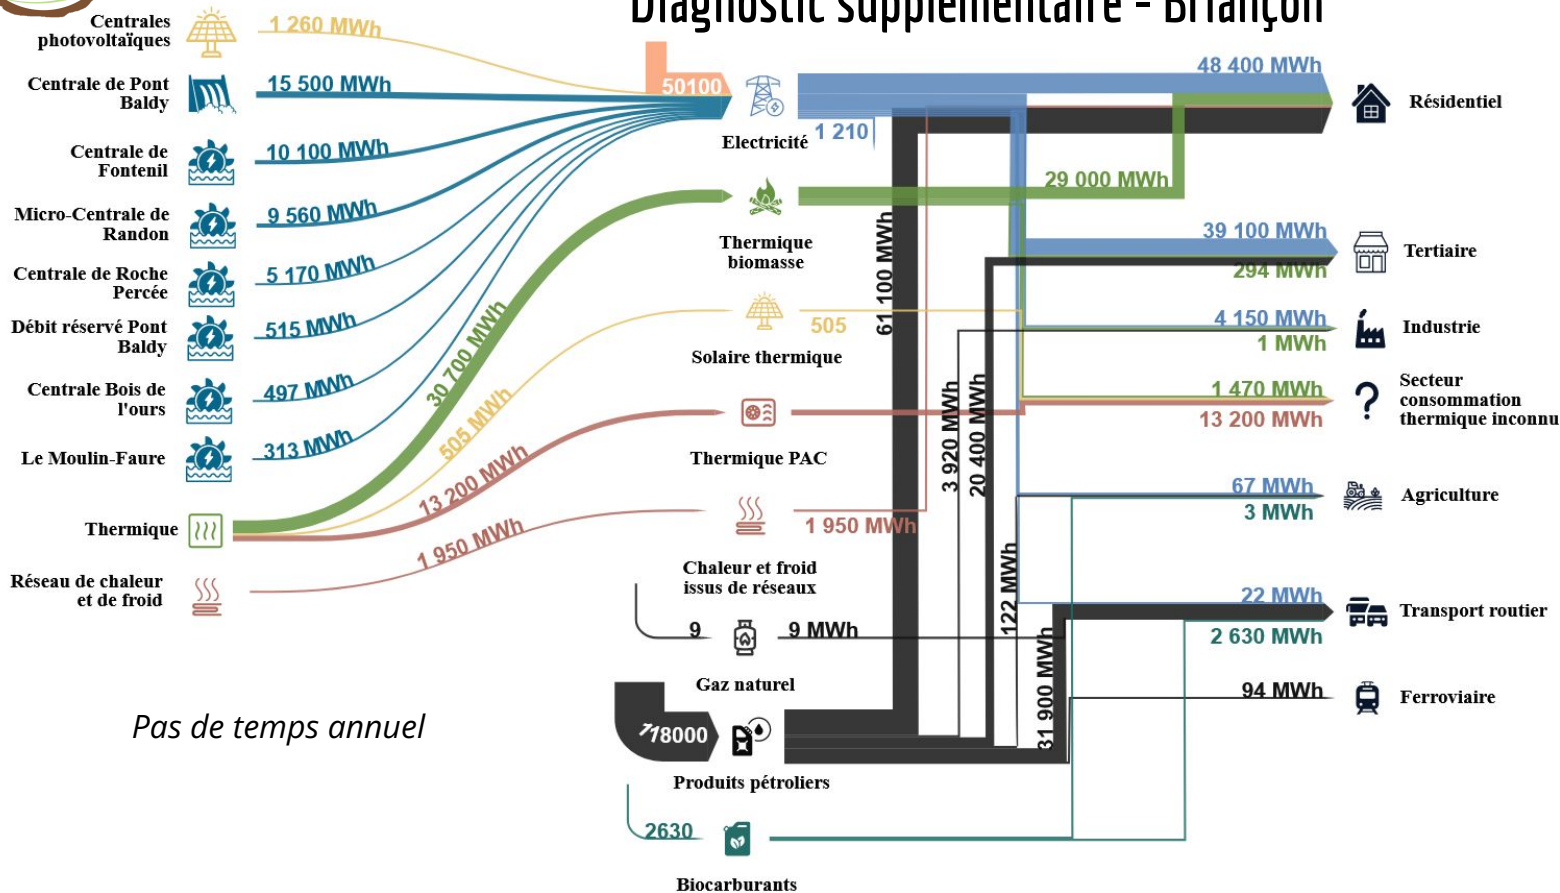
Diagnostic supplémentaire - Briançon

Centrales photovoltaïques
1 260 MWh
Centrale de Pont Baldy
15 500 MWh
Centrale de Fontenil
10 100 MWh
Micro-Centrale de Randon
9 560 MWh
Centrale de Roche Percée
5 170 MWh
Débit réservé Pont Baldy
515 MWh
Centrale Bois de l'ours
497 MWh
Le Moulin-Faure
313 MWh
Thermique
Réseau de chaleur et de froid
30 700 MWh
505 MWh
13 200 MWh
1 950 MWh

50100
Electricité
1 210
Thermique biomasse
Solaire thermique
505
Thermique PAC
1 950 MWh
Chaleur et froid issus de réseaux
9
9 MWh
Gaz naturel
78000
Produits pétroliers
2630
Biocarburants

61 100 MWh
3 920 MWh
20 400 MWh
122 MWh
31 900 MWh

48 400 MWh
Résidentiel
29 000 MWh
39 100 MWh
294 MWh
Tertiaire
4 150 MWh
1 MWh
Industrie
1 470 MWh
13 200 MWh
Secteur consommation thermique inconnu
67 MWh
3 MWh
Agriculture
22 MWh
2 630 MWh
Transport routier
94 MWh
Ferroviaire

Pas de temps annuel